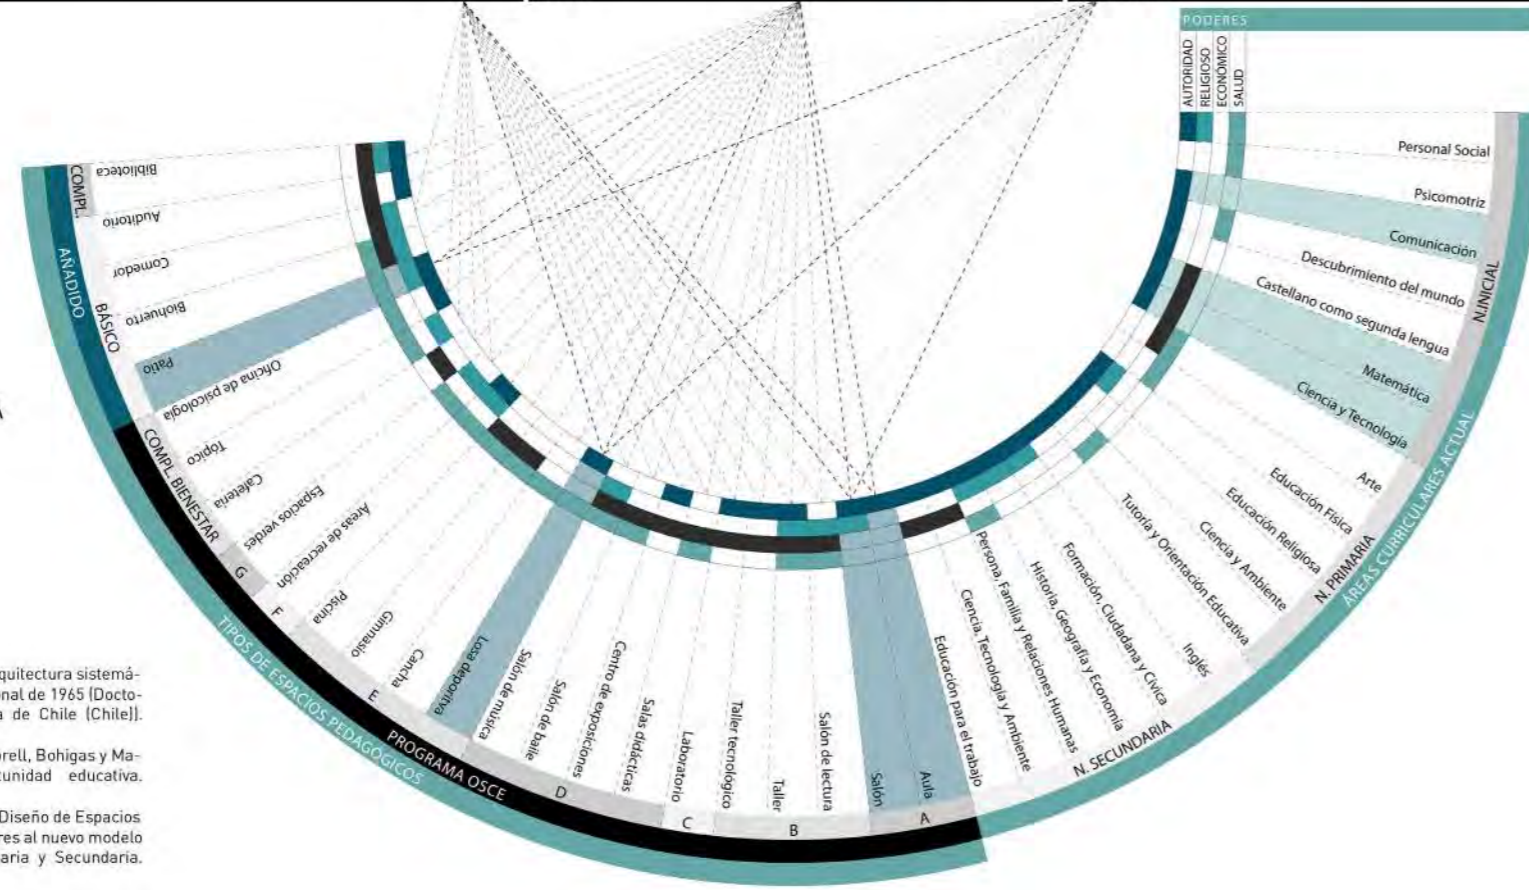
PODERES
AUTORIDAD
RELIGIOSO
ECONÓMICO
SALUD

Personal Social
Psicomotriz
Comunicación
Descubrimiento del mundo
Castellano como segunda lengua
Matemática
Ciencia y Tecnología
Arte
Educación Física
Educación Religiosa
Ciencia y Ambiente
Tutoría y Orientación Educativa
Inglés
Formación, Ciudadana y Cívica
Historia, Geografía y Economía
Persona, Familia y Relaciones Humanas
Ciencia, Tecnología y Ambiente
Educación para el trabajo
N.INICIAL
N. PRIMARIA
N. SECUNDARIA
ÁREAS CURRICULARES ACTUAL

Aula
Salón
Salón de lectura
Taller
Taller tecnológico
Laboratorio
Salas didácticas
Centro de exposiciones
Salón de baile
Salón de música
Losa deportiva
Cancha
Gimnasio
Piscina
Áreas de recreación
Espacios verdes
Cafetería
Tópico
Oficina de psicología
Patio
Biohuerto
Comedor
Auditorio
Biblioteca
A
B
C
D
E
F
G
COMPL. BIENESTAR
BÁSICO
COMPL.
AÑADIDO
PROGRAMA OSCE
TIPOS DE ESPACIOS PEDAGÓGICOS

quitectura sistemánal de 1965 (Docto-a de Chile (Chile)].

orell, Bohigas y Ma-tunidad educativa.

Diseño de Espacios res al nuevo modelo aria y Secundaria.